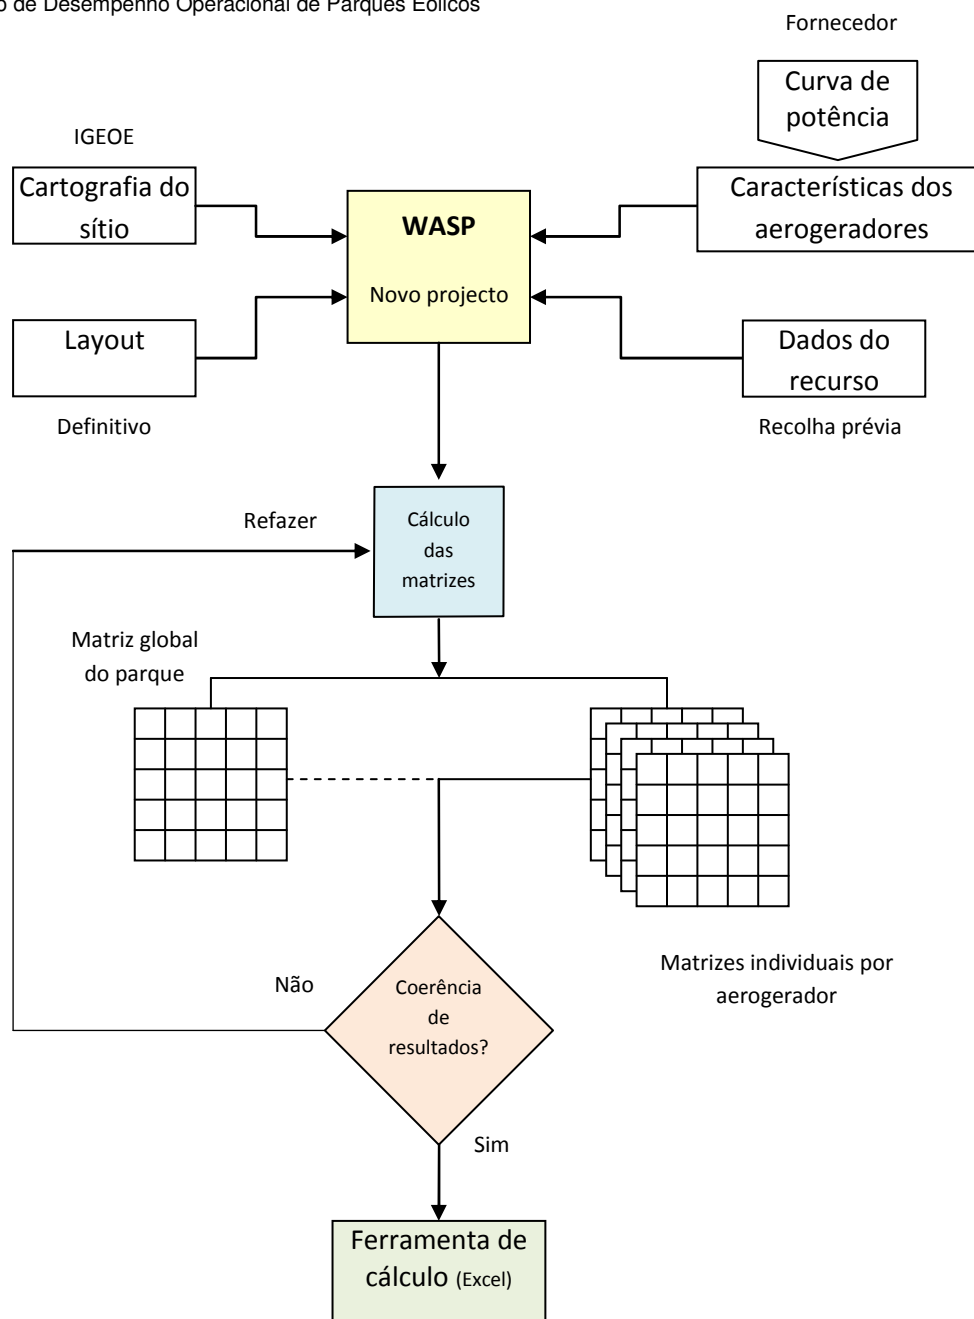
o de Desempenho Operacional de Parques Eólicos

Fornecedor

Curva de potência

IGEOE

Cartografia do sítio

WASP

Novo projecto

Características dos aerogeradores

Layout

Dados do recurso

Definitivo

Recolha prévia

Refazer

Cálculo das matrizes

Matriz global do parque

Matrizes individuais por aerogerador

Não

Coerência de resultados?

Sim

Ferramenta de cálculo (Excel)